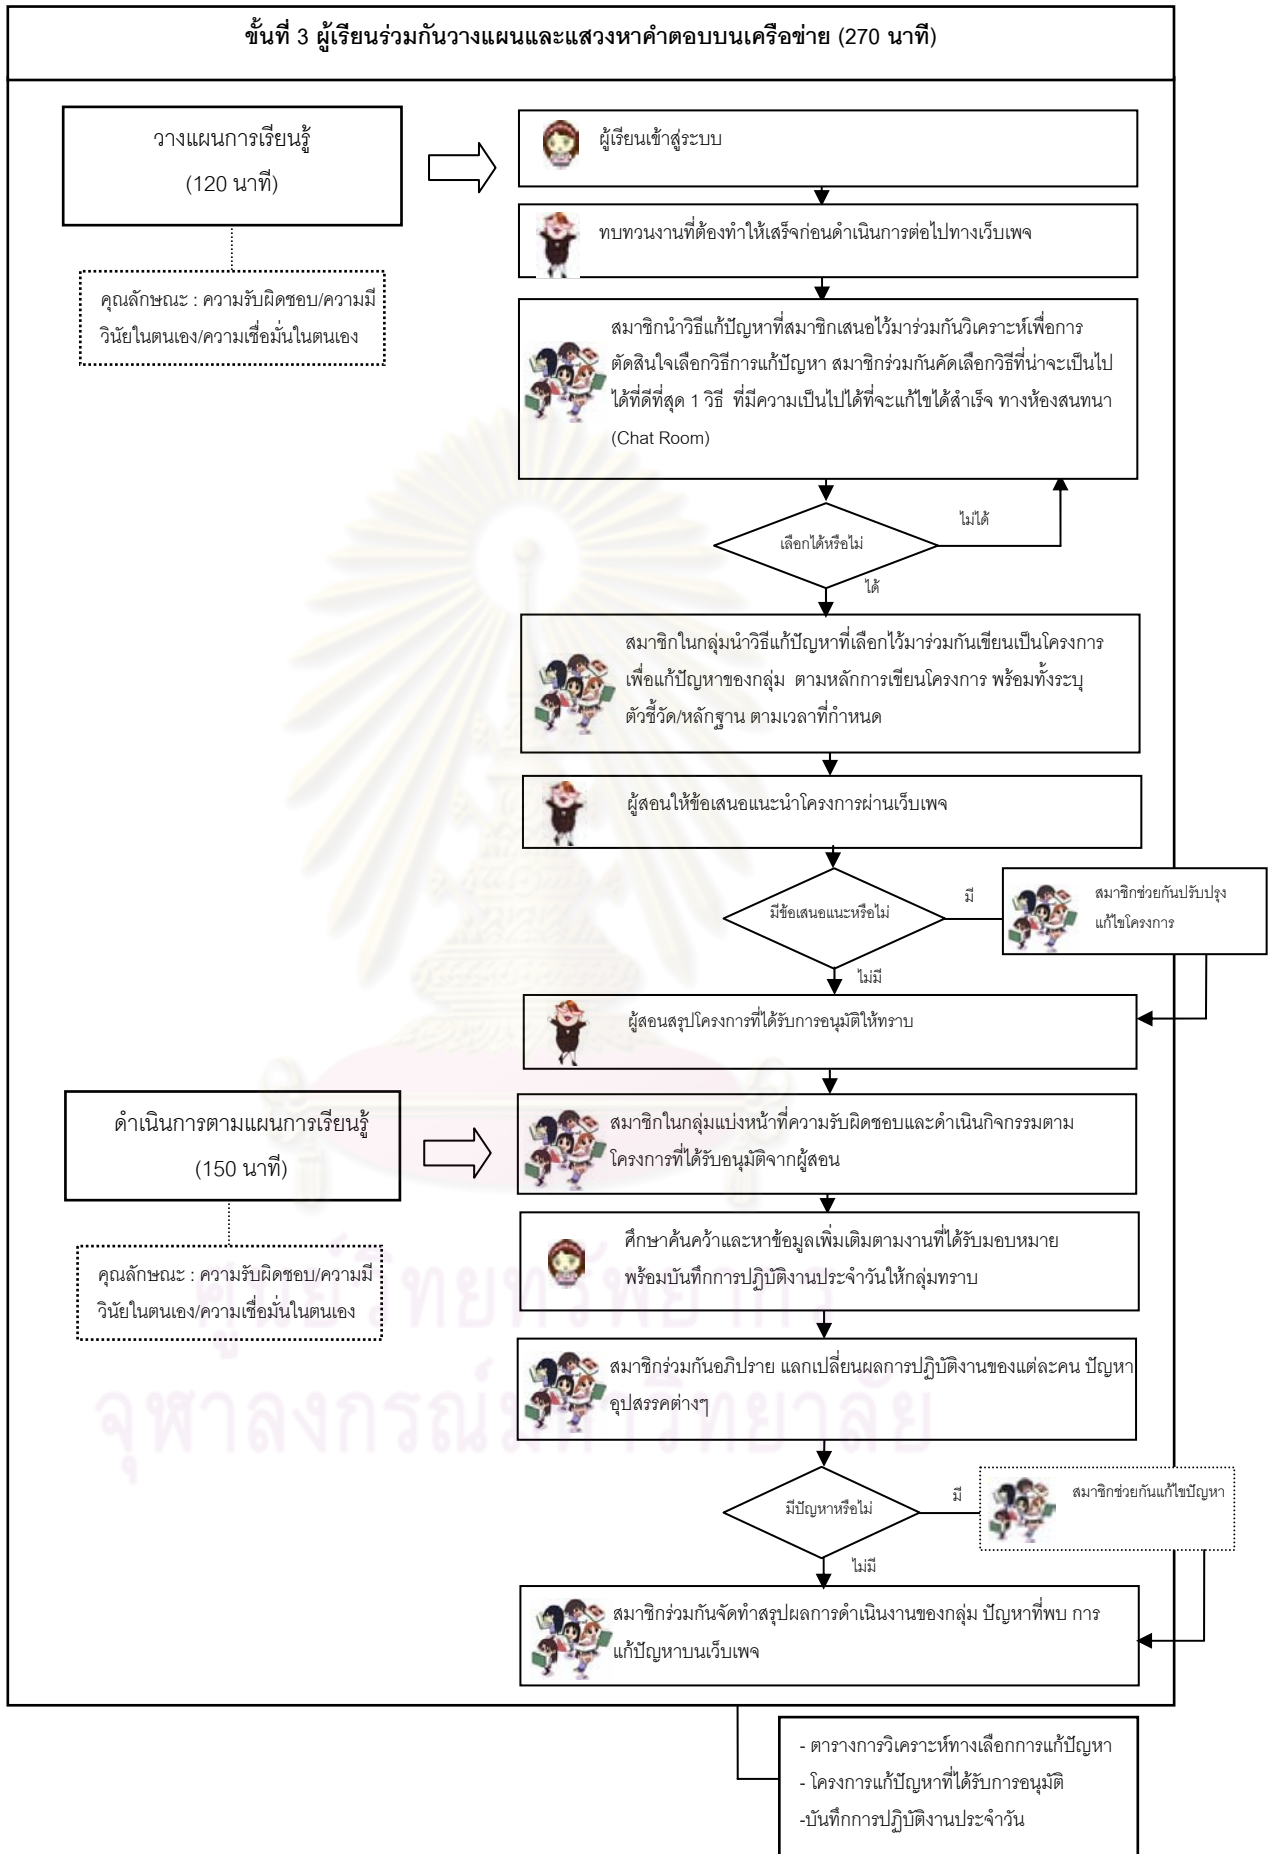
ขั้นที่ 3 ผู้เรียนร่วมกันวางแผนและแสวงหาคำตอบบนเครือข่าย (270 นาที)

วางแผนการเรียนรู้
(120 นาที)

คุณลักษณะ : ความรับผิดชอบ/ความมีวินัยในตนเอง/ความเชื่อมั่นในตนเอง

ผู้เรียนเข้าสู่ระบบ

ทบทวนงานที่ต้องทำให้เสร็จก่อนดำเนินการต่อไปทางเว็บเพจ

สมาชิกนำวิธีแก้ปัญหาที่สมาชิกเสนอไว้มาร่วมกันวิเคราะห์เพื่อการตัดสินใจเลือกวิธีการแก้ปัญหา สมาชิกร่วมกันคัดเลือกวิธีที่น่าจะเป็นไปได้ที่ดีที่สุด 1 วิธี ที่มีความเป็นไปได้ที่จะแก้ไขได้สำเร็จ ทางห้องสนทนา (Chat Room)

เลือกได้หรือไม่

ไม่ได้

ได้

สมาชิกในกลุ่มนำวิธีแก้ปัญหาที่เลือกไว้มาร่วมกันเขียนเป็นโครงการเพื่อแก้ปัญหาของกลุ่ม ตามหลักการเขียนโครงการ พร้อมทั้งระบุตัวชี้วัด/หลักฐาน ตามเวลาที่กำหนด

ผู้สอนให้ข้อเสนอแนะนำโครงการผ่านเว็บเพจ

มีข้อเสนอแนะหรือไม่

มี

สมาชิกช่วยกันปรับปรุงแก้ไขโครงการ

ไม่มี

ผู้สอนสรุปโครงการที่ได้รับการอนุมัติให้ทราบ

ดำเนินการตามแผนการเรียนรู้
(150 นาที)

คุณลักษณะ : ความรับผิดชอบ/ความมีวินัยในตนเอง/ความเชื่อมั่นในตนเอง

สมาชิกในกลุ่มแบ่งหน้าที่ความรับผิดชอบและดำเนินกิจกรรมตามโครงการที่ได้รับอนุมัติจากผู้สอน

ศึกษาค้นคว้าและหาข้อมูลเพิ่มเติมตามงานที่ได้รับมอบหมาย พร้อมบันทึกการปฏิบัติงานประจำวันให้กลุ่มทราบ

สมาชิกร่วมกันอภิปราย แลกเปลี่ยนผลการปฏิบัติงานของแต่ละคน ปัญหาอุปสรรคต่างๆ

มีปัญหาหรือไม่

มี

สมาชิกช่วยกันแก้ไขปัญหา

ไม่มี

สมาชิกร่วมกันจัดทำสรุปผลการดำเนินงานของกลุ่ม ปัญหาที่พบ การแก้ปัญหาบนเว็บเพจ

- ตารางการวิเคราะห์ทางเลือกการแก้ปัญหา
- โครงการแก้ปัญหาที่ได้รับการอนุมัติ
-บันทึกการปฏิบัติงานประจำวัน